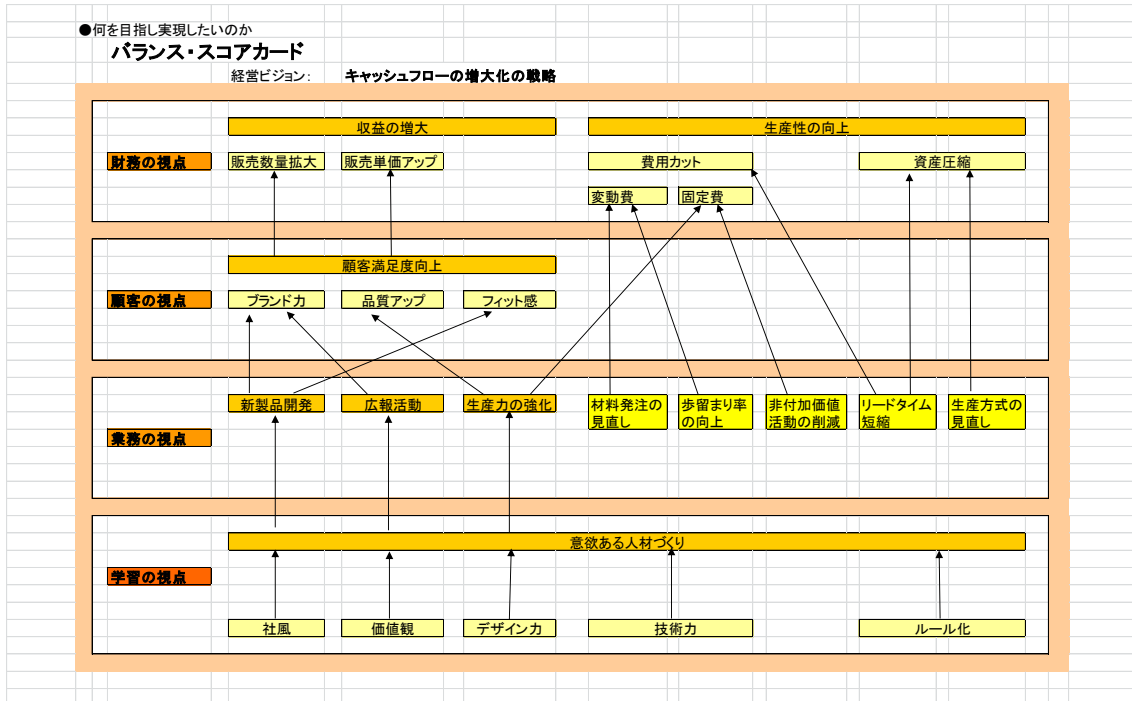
●何を目指し実現したいのか

バランス・スコアカード

経営ビジョン: キャッシュフローの増大化の戦略

収益の増大

生産性の向上

財務の視点

販売数量拡大

販売単価アップ

費用カット

資産圧縮

変動費

固定費

顧客満足度向上

顧客の視点

ブランド力

品質アップ

フィット感

新製品開発

広報活動

生産力の強化

材料発注の見直し

歩留まり率の向上

非付加価値活動の削減

リードタイム短縮

生産方式の見直し

業務の視点

意欲ある人材づくり

学習の視点

社風

価値観

デザイン力

技術力

ルール化